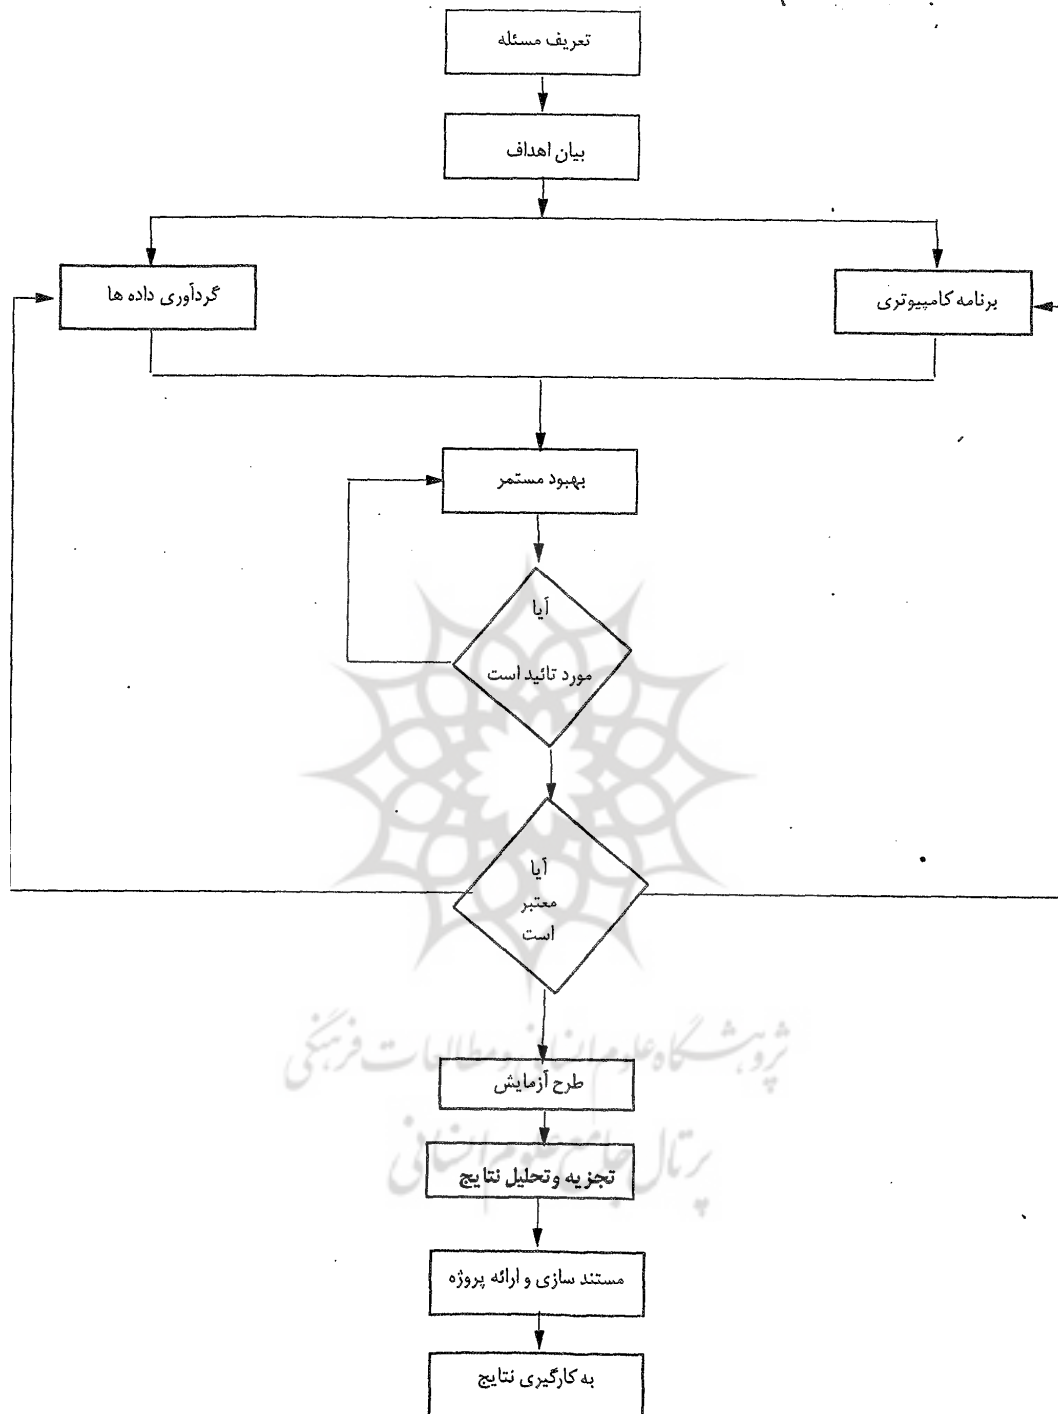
تعریف مسئله

بیان اهداف

گردآوری داده ها

برنامه کامپیوتری

بهبود مستمر

آیا
مورد تائید است

آیا
معتبر
است

طرح آزمایش

تجزیه وتحلیل نتایج

مستند سازی و ارائه پروژه

به کارگیری نتایج

پژوهشگاه علوم انسانی و مطالعات فرهنگی
پرتال جامع علوم انسانی